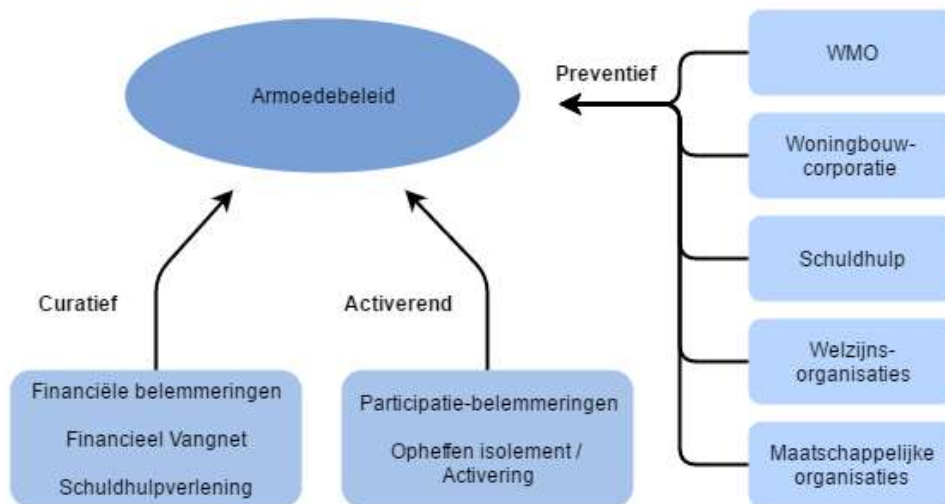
Armoedebeleid

Preventief

WMO

Woningbouwcorporatie

Schuldhulp

Welzijnsorganisaties

Maatschappelijke organisaties

Curatief

Activerend

Financiële belemmeringen

Financieel Vangnet

Schuldhulpverlening

Participatie-belemmeringen

Opheffen isolement / Activering